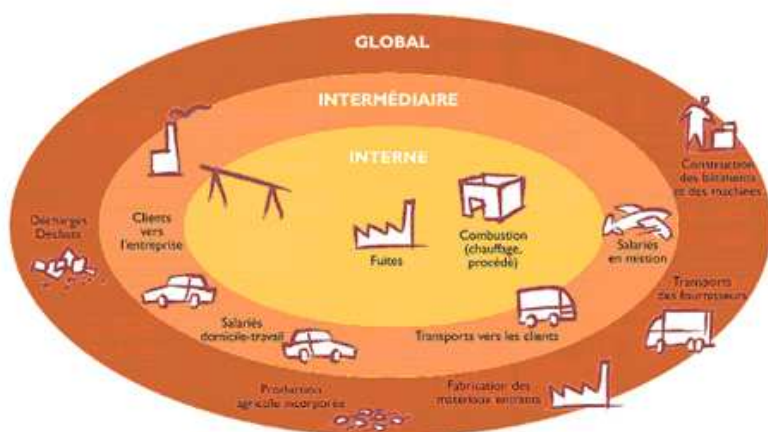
GLOBAL

INTERMÉDIAIRE

INTERNE

Clients vers l'entreprise

Fuites

Combustion (chauffage, procédé)

Décharges Déchets

Construction des bâtiments et des machines

Salariés en mission

Transports des fournisseurs

Salariés domicile-travail

Transports vers les clients

Production agricole incorporée

Fabrication des matériaux entrants